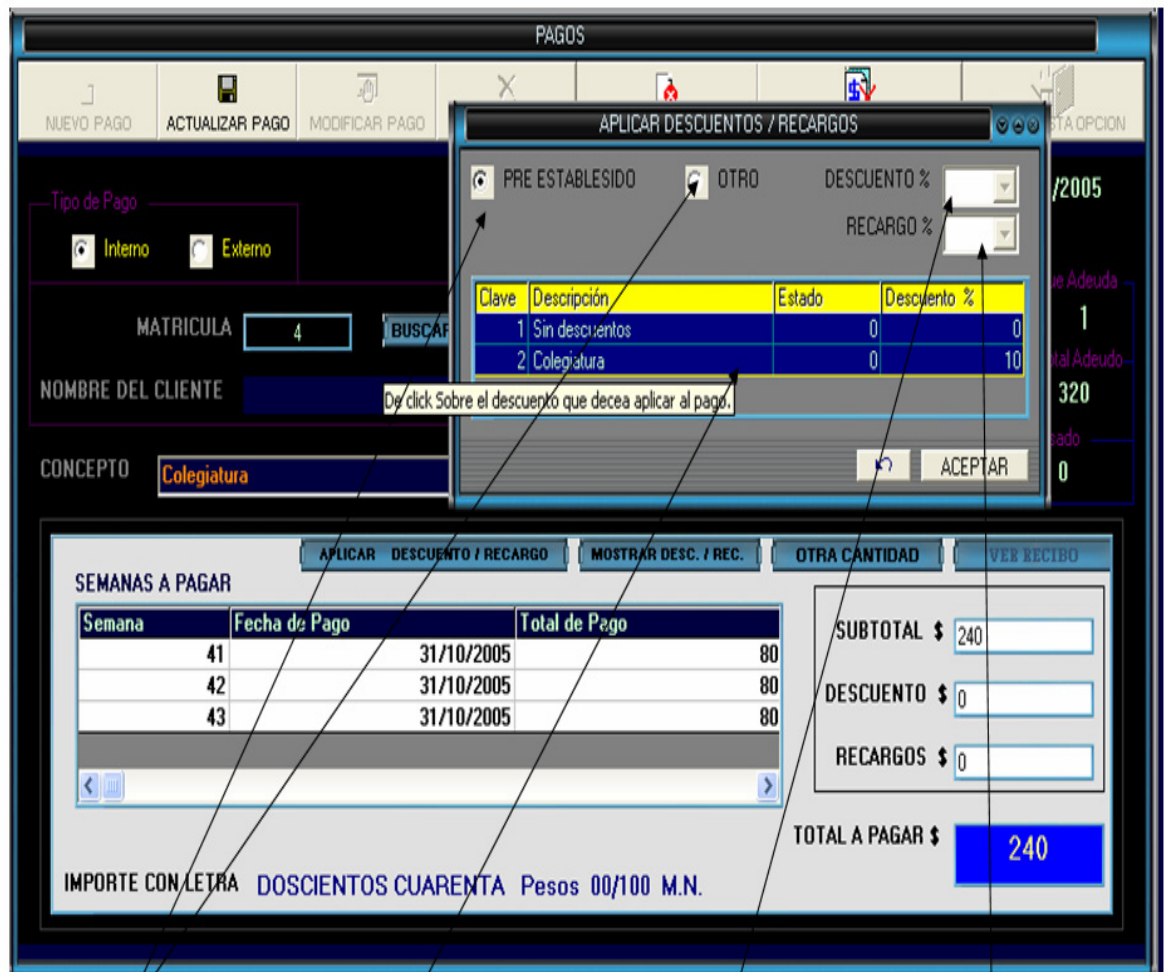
PAGOS

NUEVO PAGO
ACTUALIZAR PAGO
MODIFICAR PAGO
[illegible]STA OPCION

APLICAR DESCUENTOS / RECARGOS

PRE ESTABLESIDO
OTRO
DESCUENTO %
RECARGO %

| Clave | Descripción | Estado | Descuento % |
|---|---|---|---|
| 1 | Sin descuentos | 0 | 0 |
| 2 | Colegiatura | 0 | 10 |

De click Sobre el descuento que decea aplicar al pago.

ACEPTAR

Tipo de Pago
Interno
Externo

MATRICULA 4
BUSCAR

NOMBRE DEL CLIENTE

CONCEPTO Colegiatura

/2005
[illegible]e Adeuda
1
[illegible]tal Adeudo
320
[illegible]ado
0

APLICAR DESCUENTO / RECARGO
MOSTRAR DESC. / REC.
OTRA CANTIDAD
VER RECIBO

SEMANAS A PAGAR

| Semana | Fecha de Pago | Total de Pago |
|---|---|---|
| 41 | 31/10/2005 | 80 |
| 42 | 31/10/2005 | 80 |
| 43 | 31/10/2005 | 80 |

SUBTOTAL $ 240
DESCUENTO $ 0
RECARGOS $ 0

TOTAL A PAGAR $ 240

IMPORTE CON LETRA DOSCIENTOS CUARENTA Pesos 00/100 M.N.